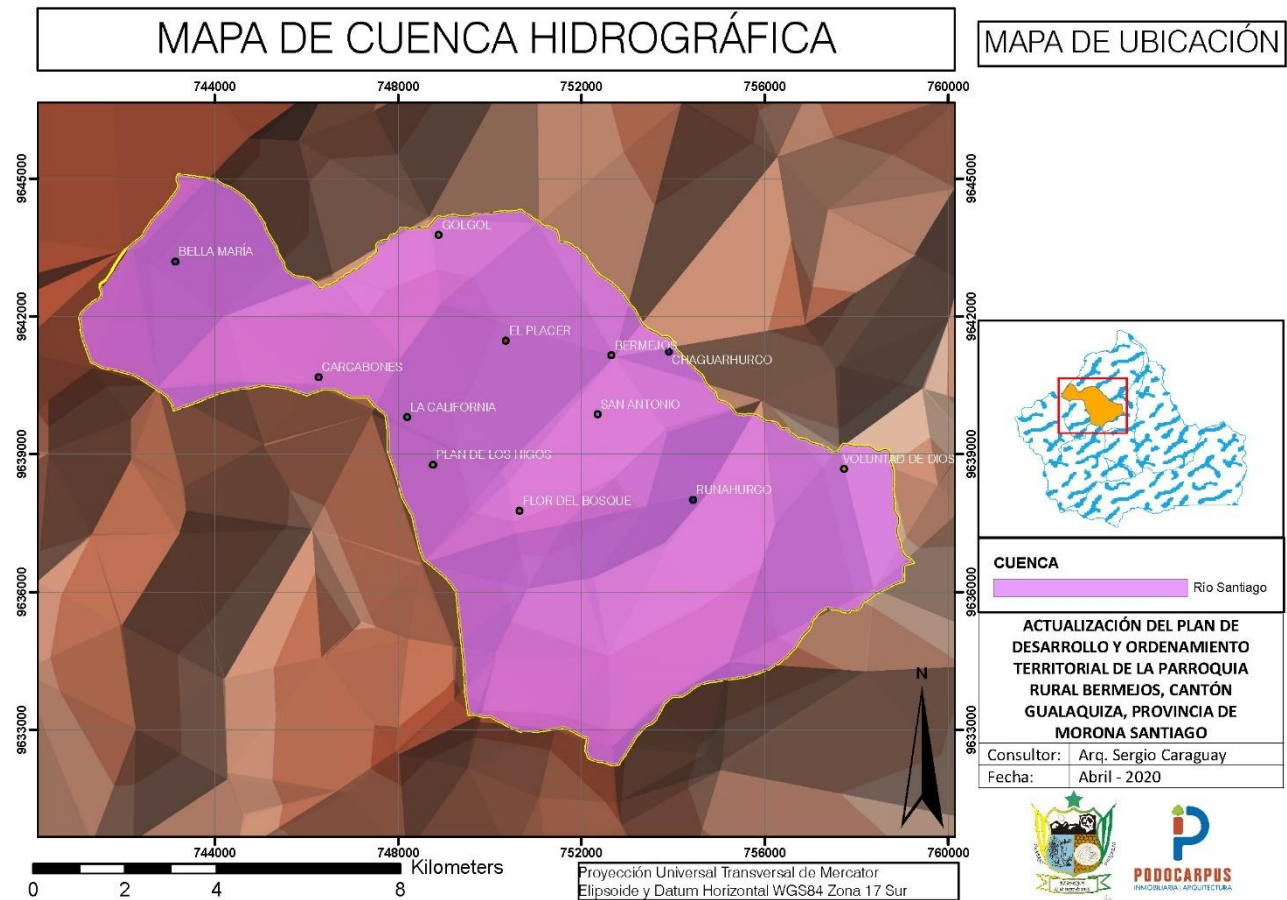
MAPA DE CUENCA HIDROGRÁFICA

MAPA DE UBICACIÓN

744000
748000
752000
756000
760000

9645000
9642000
9639000
9636000
9633000

BELLA MARÍA
GOLGOL
EL PLACER
BERMEJOS
CHAGUARHURCO
CARCABONES
LA CALIFORNIA
SAN ANTONIO
PLAN DE LOS HIGOS
VOLUNTAD DE DIOS
RUNAHURCO
FLOR DEL BOSQUE

N

CUENCA

Río Santiago

ACTUALIZACIÓN DEL PLAN DE DESARROLLO Y ORDENAMIENTO TERRITORIAL DE LA PARROQUIA RURAL BERMEJOS, CANTÓN GUALAQUIZA, PROVINCIA DE MORONA SANTIAGO

| Consultor: | Arq. Sergio Caraguay |
|---|---|
| Fecha: | Abril - 2020 |

PODOCARPUS
INMOBILIARIA | ARQUITECTURA

0 2 4 8 Kilometers

Proyección Universal Transversal de Mercator
Elipsoide y Datum Horizontal WGS84 Zona 17 Sur